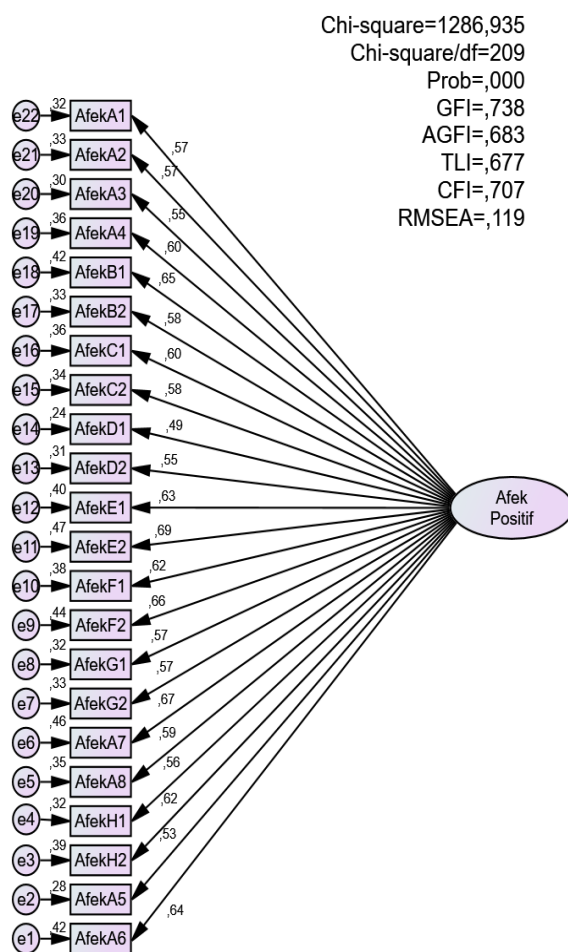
Chi-square=1286,935
Chi-square/df=209
Prob=,000
GFI=,738
AGFI=,683
TLI=,677
CFI=,707
RMSEA=,119

e22 ,32 AfekA1 ,57
e21 ,33 AfekA2 ,57
e20 ,30 AfekA3 ,55
e19 ,36 AfekA4 ,60
e18 ,42 AfekB1 ,65
e17 ,33 AfekB2 ,58
e16 ,36 AfekC1 ,60
e15 ,34 AfekC2 ,58
e14 ,24 AfekD1 ,49
e13 ,31 AfekD2 ,55
e12 ,40 AfekE1 ,63
e11 ,47 AfekE2 ,69
e10 ,38 AfekF1 ,62
e9 ,44 AfekF2 ,66
e8 ,32 AfekG1 ,57
e7 ,33 AfekG2 ,57
e6 ,46 AfekA7 ,67
e5 ,35 AfekA8 ,59
e4 ,32 AfekH1 ,56
e3 ,39 AfekH2 ,62
e2 ,28 AfekA5 ,53
e1 ,42 AfekA6 ,64

Afek Positif